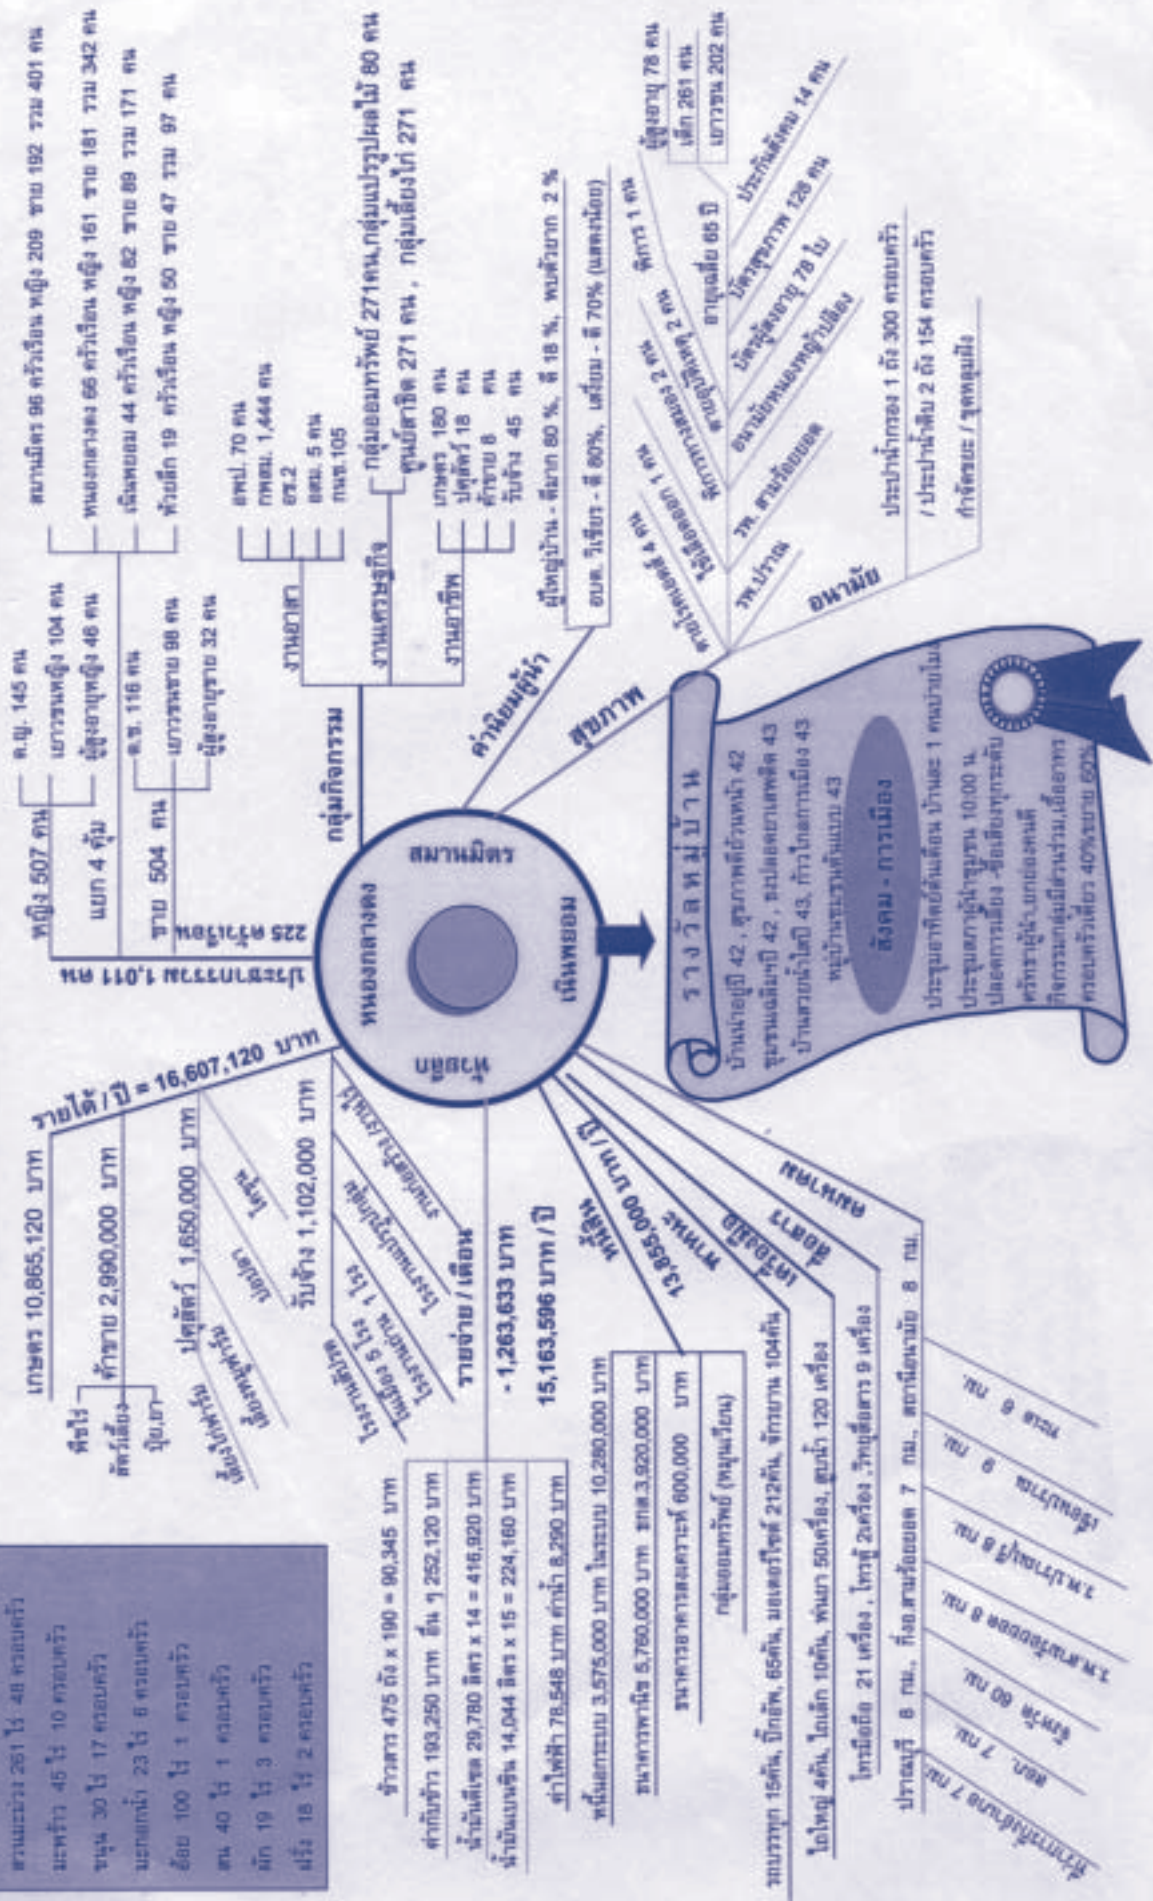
สมานมิตร 96 ครัวเรือน หญิง 209 ชาย 192 รวม 401 คน
หนองกลางดง 66 ครัวเรือน หญิง 161 ชาย 181 รวม 342 คน
เนินพยอม 44 ครัวเรือน หญิง 82 ชาย 89 รวม 171 คน
ห้วยเล็ก 19 ครัวเรือน หญิง 50 ชาย 47 รวม 97 คน

หญิง 507 คน
ด.ญ. 145 คน
เยาวชนหญิง 104 คน
ผู้สูงอายุหญิง 46 คน
แยก 4 คุ้ม
ชาย 504 คน
ด.ช. 116 คน
เยาวชนชาย 98 คน
ผู้สูงอายุชาย 32 คน
ประชากรรวม 1,011 คน
225 ครัวเรือน

กลุ่มกิจกรรม
งานอาสา
อสม. 70 คน
กพสม. 1,444 คน
อช.2
อสม. 5 คน
กนช.105
งานเศรษฐกิจ
กลุ่มออมทรัพย์ 271 คน, กลุ่มแปรรูปผลไม้ 80 คน
ศูนย์สาธิต 271 คน, กลุ่มเลี้ยงไก่ 271 คน
งานอาชีพ
เกษตร 180 คน
ปศุสัตว์ 18 คน
ค้าขาย 8 คน
รับจ้าง 45 คน

ค่านิยมผู้นำ
ผู้ใหญ่บ้าน - ดีมาก 80 %, ดี 18 %, พบตัวยาก 2 %
อบต. วิเชียร - ดี 80%, เตรียม - ดี 70% (แสดงน้อย)

สุขภาพ
ผู้สูงอายุ 78 คน
เด็ก 261 คน
เยาวชน 202 คน
พิการ 1 คน
อายุเฉลี่ย 65 ปี
ประกันสังคม 14 คน
บัตรสุขภาพ 128 คน
บัตรผู้สูงอายุ 78 ใบ
อนามัยหนองหญ้าปล้อง
รพ. สามร้อยยอด
รพ.ปราณ
อนามัย
ประปาน้ำกรอง 1 ถัง 300 ครอบครัว
/ ประปาน้ำผิวดิน 2 ถัง 154 ครอบครัว
กำจัดขยะ / ขุดหลุมฝัง

สมานมิตร
หนองกลางดง
เนินพยอม
ห้วยเล็ก

รางวัลหมู่บ้าน
บ้านน่าอยู่ปี 42, สุขภาพดีถ้วนหน้า 42
ชุมชนเข้มแข็ง 42, ธนาคารหมู่บ้านหลักดี 43
บ้านสวยน้ำใสดี 43, ก้าวไกลการเมือง 43
หมู่บ้านพระราชทานแบบ 43
สังคม - การเมือง
ประชุมอาทิตย์ต้นเดือน บ้านละ 1 คนเข้าร่วม
ประชุมกลางป่ารุ่งอรุณ 10:00 น.
ปลอดการเลี้ยง - ซื้อเสียงทุกระดับ
หัวหน้าผู้นำ มีกองทุนบอกบุญ
กิจกรรมกลุ่มมีส่วนร่วม, เชื่อถือ
ครอบครัวเดี่ยว 40%ขยาย 60%

เกษตร 10,865,120 บาท
พืชไร่
ค้าขาย 2,990,000 บาท
สัตว์เลี้ยง
ปุ๋ย,ยา
ปศุสัตว์ 1,650,000 บาท
เลี้ยงไก่เนื้อ
เลี้ยงวัวนม
รายได้ / ปี = 16,607,120 บาท
รับจ้าง 1,102,000 บาท
รายจ่าย / เดือน
- 1,263,633 บาท
15,163,596 บาท / ปี
หนี้สิน
13,855,000 บาท / ปี
ยานพาหนะ
เครื่องมือ
สื่อสาร
คมนาคม

สวนมะม่วง 261 ไร่ 48 ครอบครัว
มะพร้าว 45 ไร่ 10 ครอบครัว
ขนุน 30 ไร่ 17 ครอบครัว
มะกอกน้ำ 23 ไร่ 8 ครอบครัว
อ้อย 100 ไร่ 1 ครอบครัว
สน 40 ไร่ 1 ครอบครัว
ผัก 19 ไร่ 3 ครอบครัว
ฝรั่ง 18 ไร่ 2 ครอบครัว

ข้าวสาร 475 ถัง x 190 = 90,345 บาท
ค่ากับข้าว 193,250 บาท อื่น ๆ 252,120 บาท
น้ำมันดีเซล 29,780 ลิตร x 14 = 416,920 บาท
น้ำมันเบนซิน 14,044 ลิตร x 15 = 224,160 บาท
ค่าไฟฟ้า 78,548 บาท ค่าน้ำ 8,290 บาท
หนี้นอกระบบ 3,575,000 บาท ในระบบ 10,280,000 บาท
ธนาคารพาณิชย์ 5,760,000 บาท ธกส.3,920,000 บาท
ธนาคารอาคารสงเคราะห์ 600,000 บาท
กลุ่มออมทรัพย์ (หมุนเวียน)
รถบรรทุก 15คัน, ปิ๊กอัพ, 65คัน, มอเตอร์ไซค์ 212คัน, จักรยาน 104คัน
ไถใหญ่ 4คัน, ไถเล็ก 10คัน, พ่นยา 50เครื่อง, สูบน้ำ 120 เครื่อง
โทรมือถือ 21 เครื่อง, โทรตู้ 2เครื่อง ,วิทยุสื่อสาร 9 เครื่อง
ปากน้ำปราณ 8 กม., ที่อส.สามร้อยยอด 7 กม., สถานีอนามัย 8 กม.
ตลาด 8 กม.
รพ.ปราณบุรี 8 กม.
ร.ร.ปราณบุรี 9 กม.
ร.ร.สามร้อยยอด 8 กม.
หัวหิน 60 กม.
สอบ. 7 กม.
ที่ว่าการอำเภอ 7 กม.

โรงงานเฟอร์นิเจอร์
โรงกลึง 5 โรง
โรงงานแป้ง 1 โรง
โรงงานแปรรูปผลไม้
กลุ่มแปรรูปผลไม้
รับเหมาก่อสร้าง
โรงสี
ไฟเบอร์